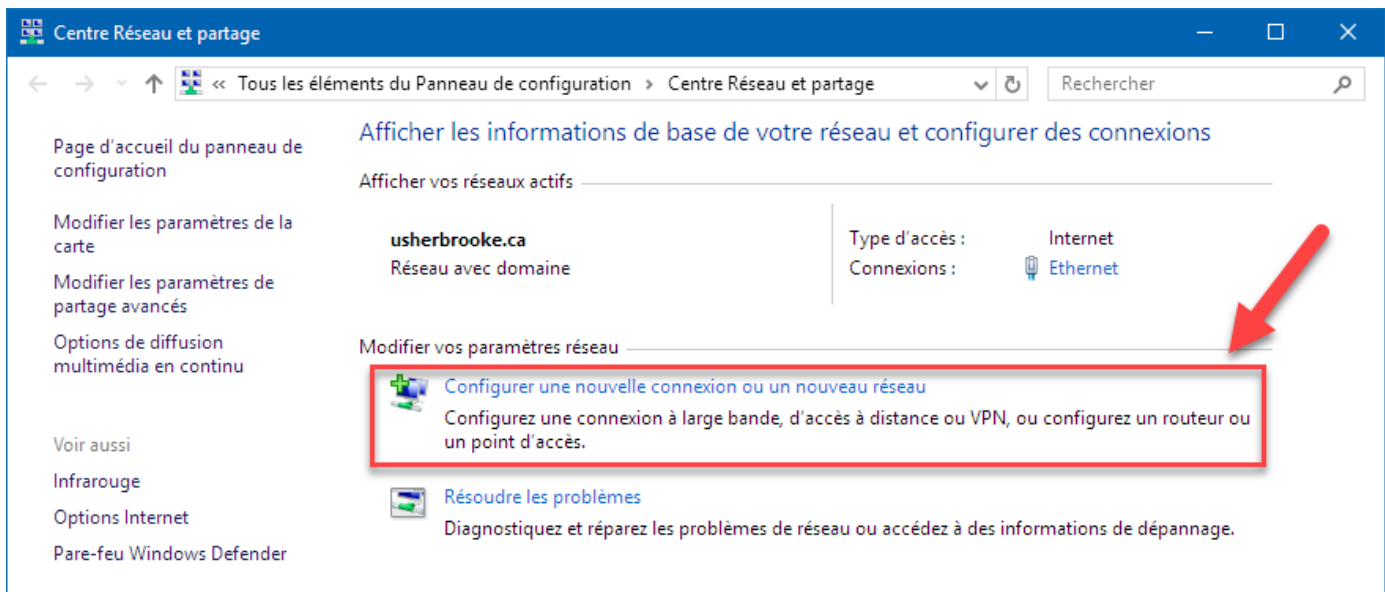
Centre Réseau et partage

« Tous les éléments du Panneau de configuration > Centre Réseau et partage

Rechercher

Page d'accueil du panneau de configuration

Modifier les paramètres de la carte

Modifier les paramètres de partage avancés

Options de diffusion multimédia en continu

Voir aussi

Infrarouge

Options Internet

Pare-feu Windows Defender

Afficher les informations de base de votre réseau et configurer des connexions

Afficher vos réseaux actifs

usherbrooke.ca
Réseau avec domaine

Type d'accès : Internet
Connexions : Ethernet

Modifier vos paramètres réseau

Configurer une nouvelle connexion ou un nouveau réseau
Configurez une connexion à large bande, d'accès à distance ou VPN, ou configurez un routeur ou un point d'accès.

Résoudre les problèmes
Diagnostiquez et réparez les problèmes de réseau ou accédez à des informations de dépannage.